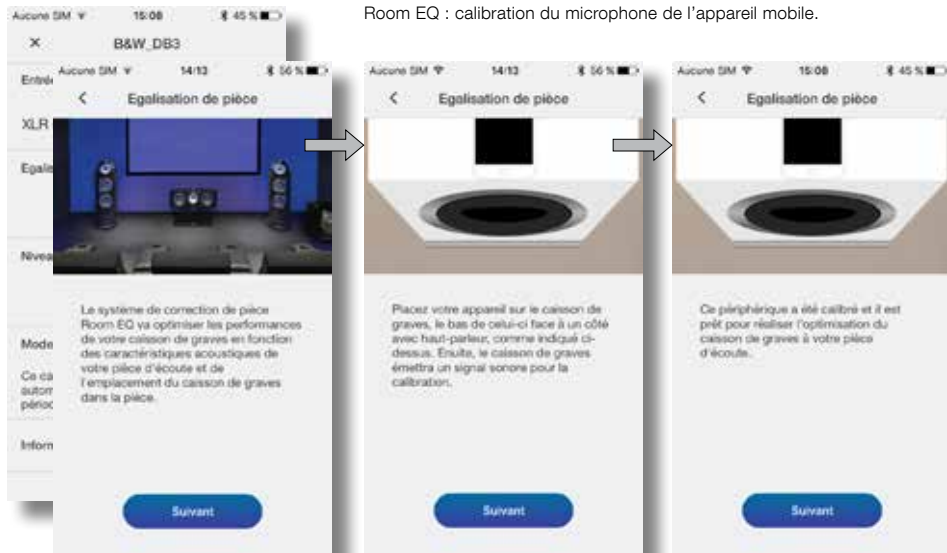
Room EQ : calibration du microphone de l'appareil mobile.

Aucune SIM 15:08 45 %

×  B&W_DB3

Entré

XLR

Egali

Nivea

Mode

Ce ca autom pério

Inform

Aucune SIM 14:13 56 %

<  Egalisation de pièce

Le système de correction de pièce Room EQ va optimiser les performances de votre caisson de graves en fonction des caractéristiques acoustiques de votre pièce d'écoute et de l'emplacement du caisson de graves dans la pièce.

Suivant

Aucune SIM 14:13 56 %

<  Egalisation de pièce

Placez votre appareil sur le caisson de graves, le bas de celui-ci face à un côté avec haut-parleur, comme indiqué ci-dessus. Ensuite, le caisson de graves émettra un signal sonore pour la calibration.

Suivant

Aucune SIM 15:08 45 %

<  Egalisation de pièce

Ce périphérique a été calibré et il est prêt pour réaliser l'optimisation du caisson de graves à votre pièce d'écoute.

Suivant